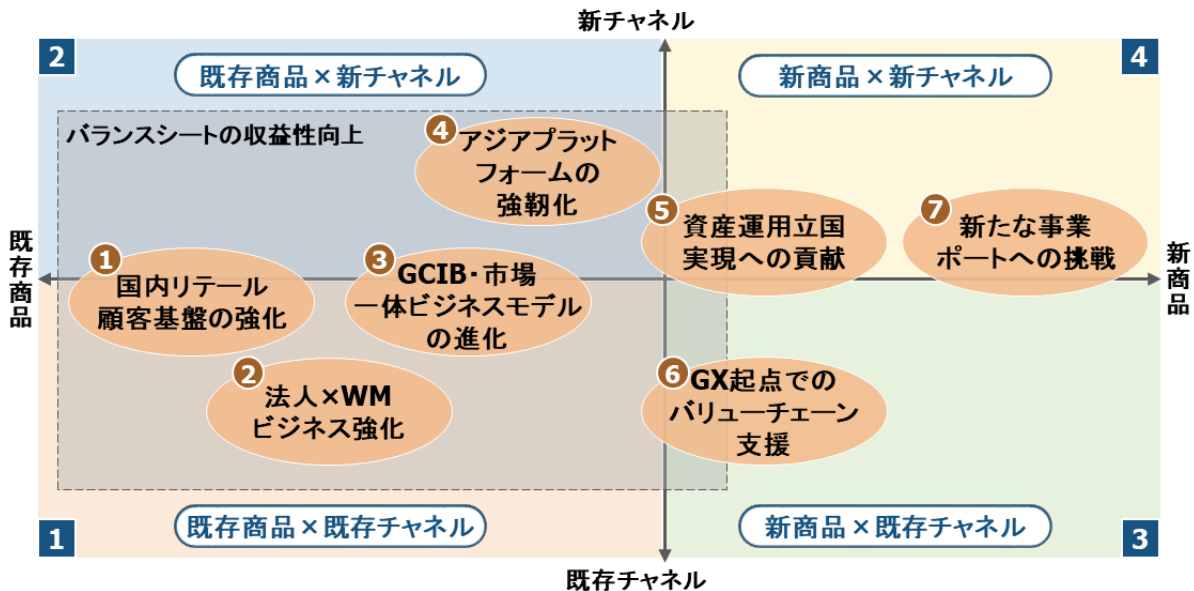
新チャネル

2

既存商品×新チャネル

新商品×新チャネル

4

バランスシートの収益性向上

4 アジアプラットフォームの強靭化

5 資産運用立国実現への貢献

7 新たな事業ポートへの挑戦

既存商品

新商品

1 国内リテール顧客基盤の強化

3 GCIB・市場一体ビジネスモデルの進化

2 法人×WMビジネス強化

6 GX起点でのバリューチェーン支援

1

既存商品×既存チャネル

新商品×既存チャネル

3

既存チャネル